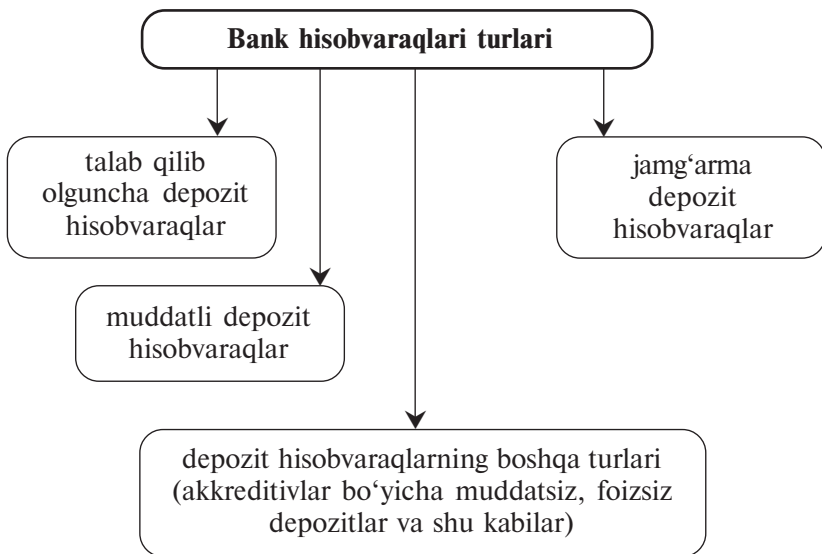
Bank hisobvaraqlari turlari

talab qilib olguncha depozit hisobvaraqlar

jamg‘arma depozit hisobvaraqlar

muddatli depozit hisobvaraqlar

depozit hisobvaraqlarning boshqa turlari (akkreditivlar bo‘yicha muddatsiz, foizsiz depozitlar va shu kabilar)